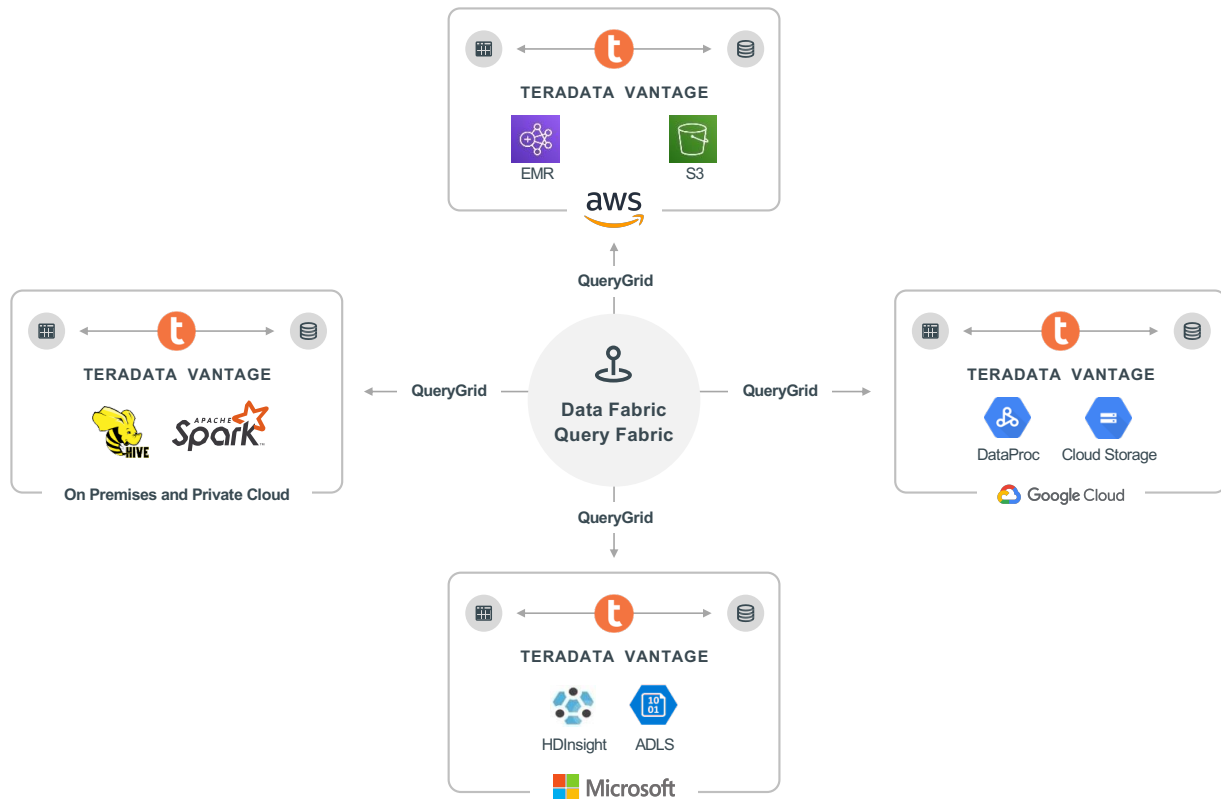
TERADATA VANTAGE

EMR

S3

aws

QueryGrid

TERADATA VANTAGE

HIVE

APACHE Spark

On Premises and Private Cloud

QueryGrid

Data Fabric
Query Fabric

QueryGrid

TERADATA VANTAGE

DataProc

Cloud Storage

Google Cloud

QueryGrid

TERADATA VANTAGE

HDInsight

10
01

ADLS

Microsoft